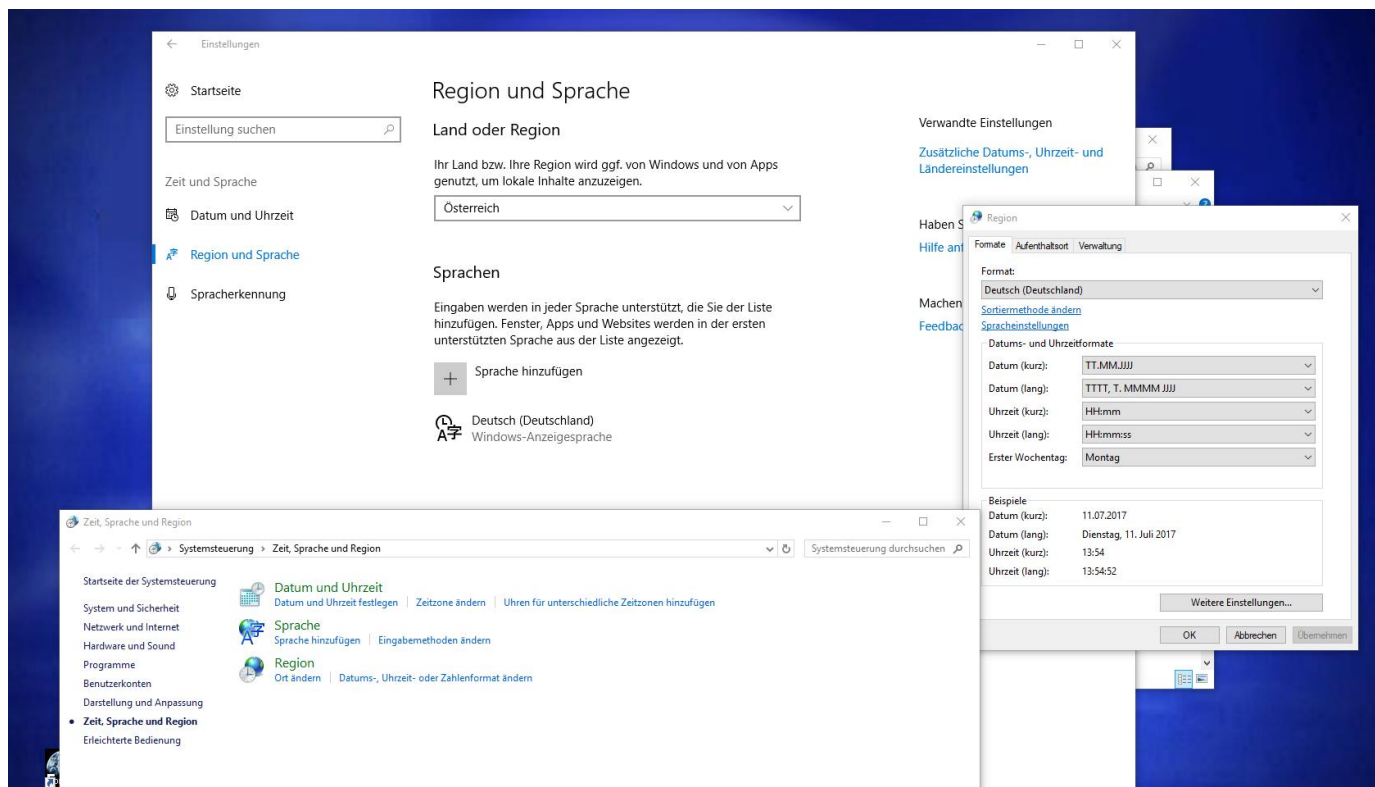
Einstellungen

Startseite

Einstellung suchen

Zeit und Sprache

Datum und Uhrzeit

Region und Sprache

Spracherkennung

Region und Sprache

Land oder Region

Ihr Land bzw. Ihre Region wird ggf. von Windows und von Apps genutzt, um lokale Inhalte anzuzeigen.

Österreich

Sprachen

Eingaben werden in jeder Sprache unterstützt, die Sie der Liste hinzufügen. Fenster, Apps und Websites werden in der ersten unterstützten Sprache aus der Liste angezeigt.

Sprache hinzufügen

Deutsch (Deutschland)
Windows-Anzeigesprache

Verwandte Einstellungen

Zusätzliche Datums-, Uhrzeit- und Ländereinstellungen

Haben S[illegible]

Hilfe ant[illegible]

Machen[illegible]

Feedbac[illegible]

Region

Formate | Aufenthaltsort | Verwaltung

Format:

Deutsch (Deutschland)

Sortiermethode ändern

Spracheinstellungen

Datums- und Uhrzeitformate

| | |
|---|---|
| Datum (kurz): | TT.MM.JJJJ |
| Datum (lang): | TTTT, T. MMMM JJJJ |
| Uhrzeit (kurz): | HH:mm |
| Uhrzeit (lang): | HH:mm:ss |
| Erster Wochentag: | Montag |

Beispiele

| | |
|---|---|
| Datum (kurz): | 11.07.2017 |
| Datum (lang): | Dienstag, 11. Juli 2017 |
| Uhrzeit (kurz): | 13:54 |
| Uhrzeit (lang): | 13:54:52 |

Weitere Einstellungen...

OK | Abbrechen | Übernehmen

Zeit, Sprache und Region

Systemsteuerung > Zeit, Sprache und Region

Systemsteuerung durchsuchen

Startseite der Systemsteuerung

System und Sicherheit

Netzwerk und Internet

Hardware und Sound

Programme

Benutzerkonten

Darstellung und Anpassung

Zeit, Sprache und Region

Erleichterte Bedienung

Datum und Uhrzeit
Datum und Uhrzeit festlegen | Zeitzone ändern | Uhren für unterschiedliche Zeitzonen hinzufügen

Sprache
Sprache hinzufügen | Eingabemethoden ändern

Region
Ort ändern | Datums-, Uhrzeit- oder Zahlenformat ändern